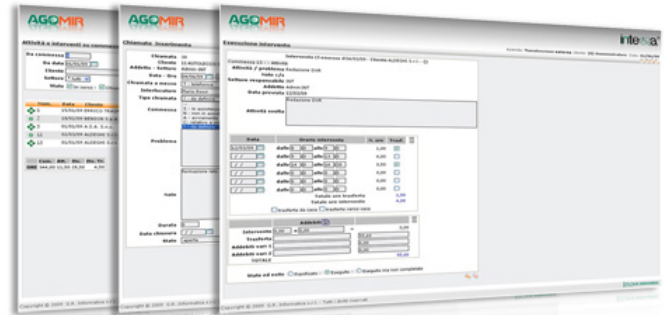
AGOMIR

AGOMIR

AGOMIR

intesa

Attività e interventi su commessa

Chiamata: Inserimento

Esecuzione intervento

Da commessa

Da data 01/02/09

Cliente

Settore Tutti

Stato In corso

Chiamata 10

Cliente

Addetto - Settore Admin-INF

Data - Ora

Chiamata a mezzo

Interlocutore

Tipo chiamata

Commessa

Problema

Note

Durata

Data chiusura

Stato

Intervento

Commessa

Attività / problema Redazione DVR

Note

Settore responsabile INF

Addetto Admin-INF

Data prevista

Attività svolta Redazione DVR

| Data | Orario intervento | N. ore | Trasf. |
|---|---|---|---|
| 02/03/09 | dalle alle | 0,00 | |
| | dalle alle | 0,00 | |
| | dalle alle | 0,00 | |
| | dalle alle | 0,00 | |
| | dalle alle | 0,00 | |

Totale ore trasferta

Totale ore intervento

Trasferta da casa Trasferta verso casa

Addebiti

Intervento

Trasferta

Addebiti vari 1

Addebiti vari 2

TOTALE

Stato ad esito Pianificato Eseguito Eseguito ma non completato

Copyright © 2009 - G.R. Informatica s.r.l. - Tutti i diritti riservati

Copyright © 2009 - G.R. Informatica s.r.l.

Copyright © 2009